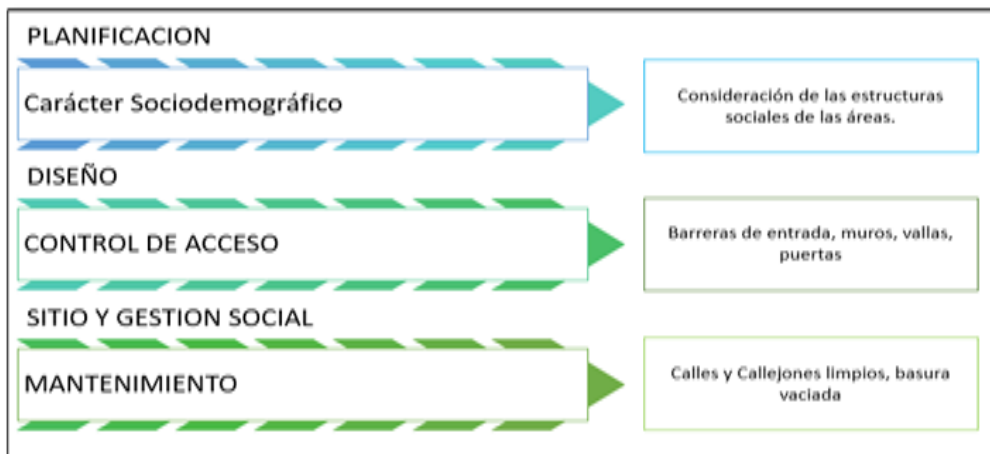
PLANIFICACION

Carácter Sociodemográfico

Consideración de las estructuras sociales de las áreas.

DISEÑO

CONTROL DE ACCESO

Barreras de entrada, muros, vallas, puertas

SITIO Y GESTION SOCIAL

MANTENIMIENTO

Calles y Callejones limpios, basura vaciada